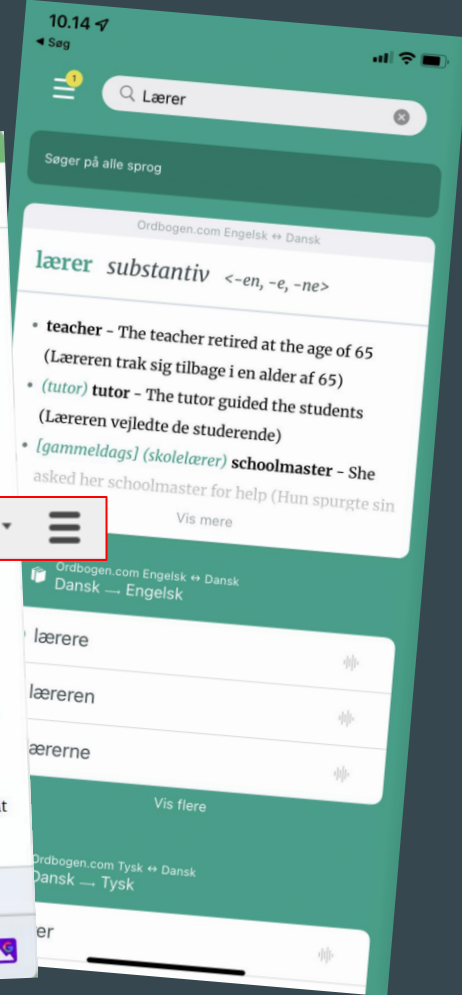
10.14
◂ Søg

1

Lærer

Søger på alle sprog

Ordbogen.com Engelsk ↔ Dansk

lærer substantiv <-en, -e, -ne>

• teacher - The teacher retired at the age of 65 (Læreren trak sig tilbage i en alder af 65)
• (tutor) tutor - The tutor guided the students (Læreren vejledte de studerende)
• [gammeldags] (skolelærer) schoolmaster - She asked her schoolmaster for help (Hun spurgte sin

Vis mere

Ordbogen.com Engelsk ↔ Dansk
Dansk → Engelsk

lærere

læreren

ærerne

Vis flere

Ordbogen.com Tysk ↔ Dansk
Dansk → Tysk

er

t